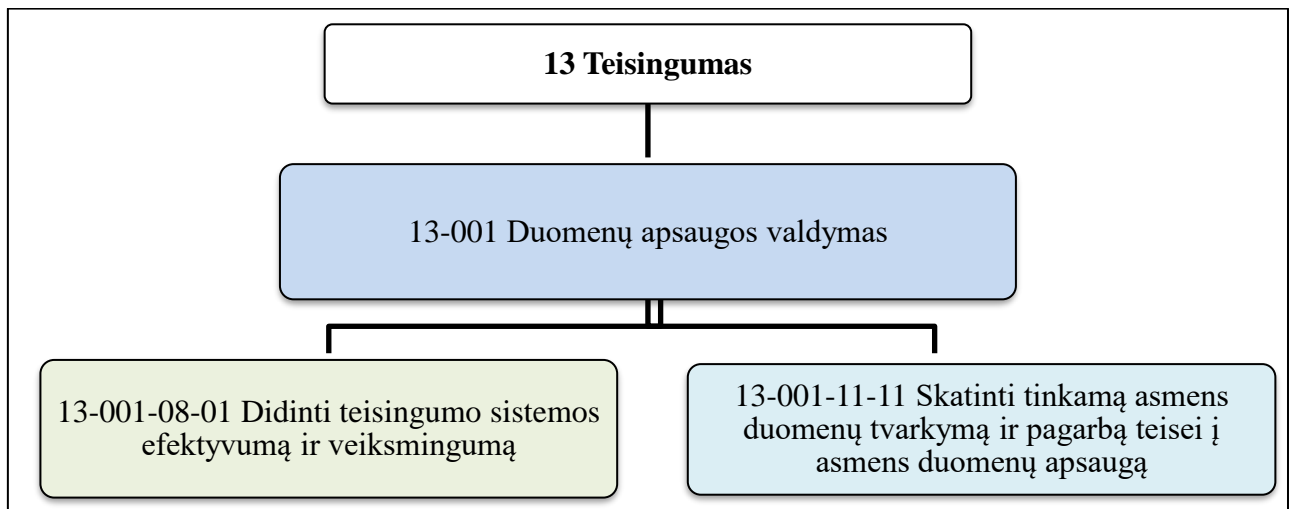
**13 Teisingumas**

13-001 Duomenų apsaugos valdymas

13-001-08-01 Didinti teisingumo sistemos efektyvumą ir veiksmingumą

13-001-11-11 Skatinti tinkamą asmens duomenų tvarkymą ir pagarbą teisei į asmens duomenų apsaugą